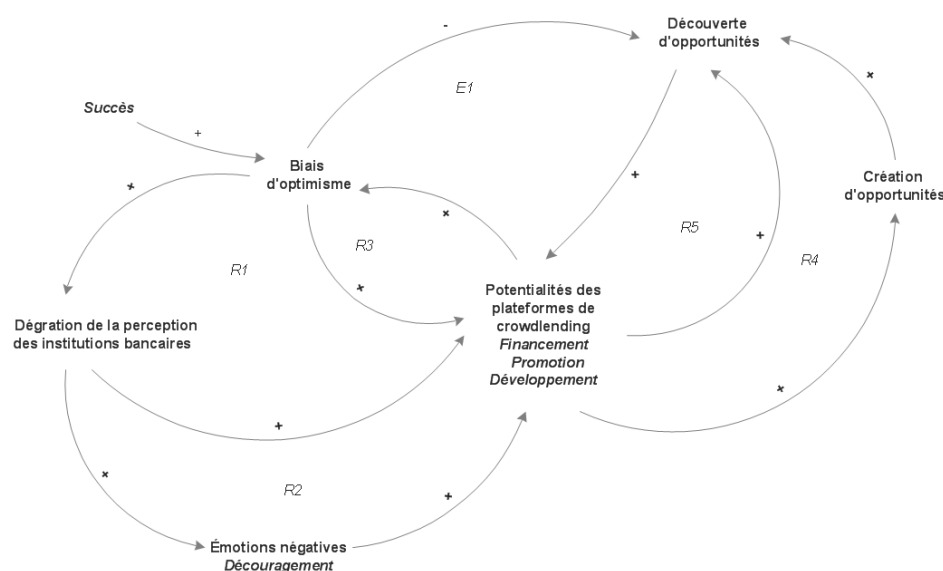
Découverte d'opportunités

-

E1

Succès

+

Biais d'optimisme

+

+

×

Création d'opportunités

×

R3

R5

+

R1

R4

+

×

Potentialités des plateformes de crowdlending
Financement
Promotion
Développement

Dégration de la perception des institutions bancaires

×

+

×

R2

+

Émotions négatives
Découragement